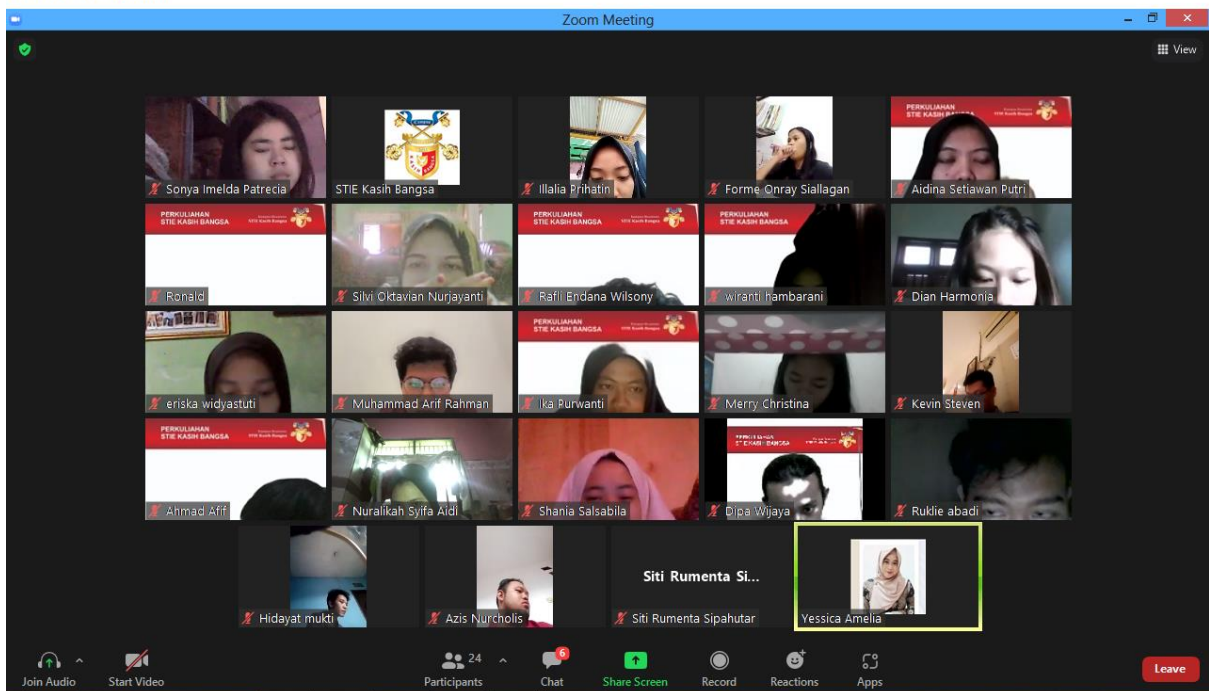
Zoom Meeting

View

Sonya Imelda Patrecia

STIE Kasih Bangsa

Illalia Prihatin

Forme Onray Siallagan

PERKULIAHAN STIE KASIH BANGSA

Aidina Setiawan Putri

PERKULIAHAN STIE KASIH BANGSA

Ronald

Silvi Oktavian Nurjayanti

PERKULIAHAN STIE KASIH BANGSA

Rafli Endana Wilsony

PERKULIAHAN STIE KASIH BANGSA

wiranti hambarani

Dian Harmonia

eriska widyastuti

Muhammad Arif Rahman

PERKULIAHAN STIE KASIH BANGSA

Ika Purwanti

Merry Christina

Kevin Steven

PERKULIAHAN STIE KASIH BANGSA

Ahmad Afif

Nuralikah Syifa Aidi

Shania Salsabila

PERKULIAHAN STIE KASIH BANGSA

Dipa Wijaya

Ruklie abadi

Hidayat mukti

Azis Nurcholis

Siti Rumenta Si...

Siti Rumenta Sipahutar

Yessica Amelia

Join Audio

Start Video

24

Participants

6

Chat

Share Screen

Record

Reactions

Apps

Leave